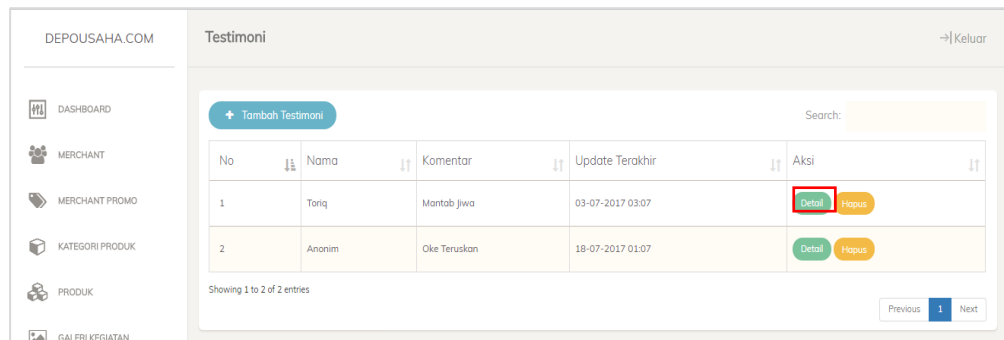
DEPOUSAHA.COM

DASHBOARD

MERCHANT

MERCHANT PROMO

KATEGORI PRODUK

PRODUK

GALERI KEGIATAN

Testimoni

→| Keluar

+ Tambah Testimoni

Search:

| No | Nama | Komentar | Update Terakhir | Aksi |
|---|---|---|---|---|
| 1 | Toriq | Mantab Jiwa | 03-07-2017 03:07 | Detail Hapus |
| 2 | Anonim | Oke Teruskan | 18-07-2017 01:07 | Detail Hapus |

Showing 1 to 2 of 2 entries

Previous 1 Next